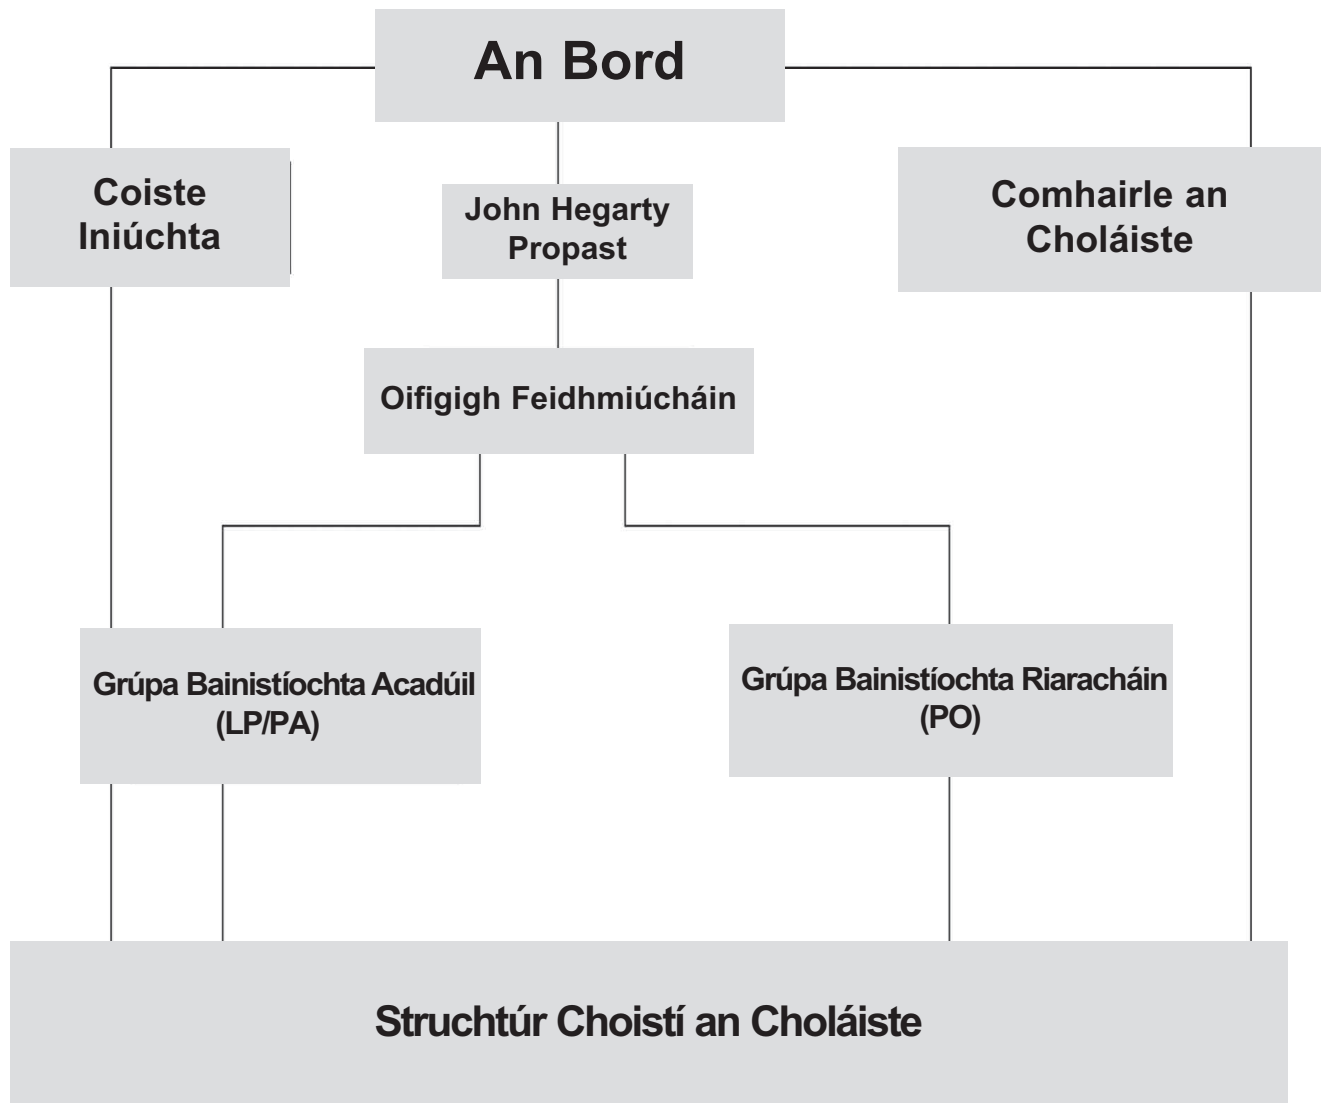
An Bord

Coiste Iniúchta

John Hegarty Propast

Comhairle an Choláiste

Oifigigh Feidhmiúcháin

Grúpa Bainistíochta Acadúil (LP/PA)

Grúpa Bainistíochta Riaracháin (PO)

Struchtúr Choistí an Choláiste